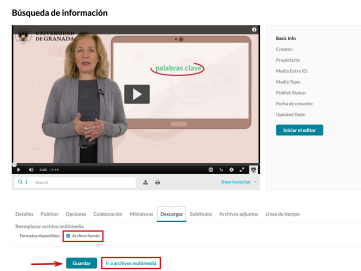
Búsqueda de información

UNIVERSIDAD DE GRANADA

palabras clave

0:00 / 13:18

Search

Show transcript

Basic Info

Creator:

Propietario:

Media Entry ID:

Media Type:

Publish Status:

Fecha de creación:

Updated Date:

Iniciar el editor

Detalles Publicar Opciones Colaboración Miniaturas Descargas Subtítulos Archivos adjuntos Línea de tiempo

Reemplazar archivo multimedia

Formatos disponibles: Archivo fuente

Guardar Ir a archivos multimedia